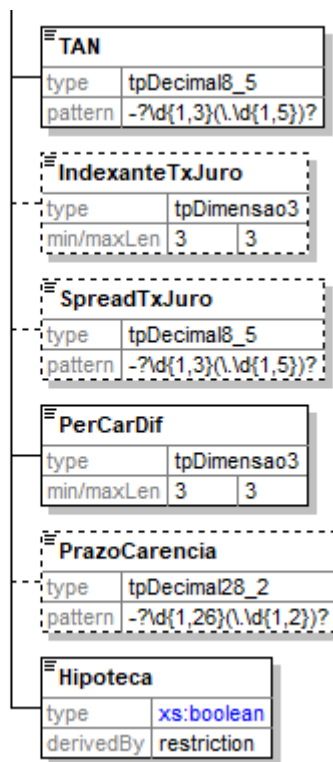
TAN

| type | tpDecimal8_5 |
|---|---|
| pattern | -?\d{1,3}(\.\d{1,5})? |

IndexanteTxJuro

| type | tpDimensao3 | |
|---|---|---|
| min/maxLen | 3 | 3 |

SpreadTxJuro

| type | tpDecimal8_5 |
|---|---|
| pattern | -?\d{1,3}(\.\d{1,5})? |

PerCarDif

| type | tpDimensao3 | |
|---|---|---|
| min/maxLen | 3 | 3 |

PrazoCarencia

| type | tpDecimal28_2 |
|---|---|
| pattern | -?\d{1,26}(\.\d{1,2})? |

Hipoteca

| type | xs:boolean |
|---|---|
| derivedBy | restriction |